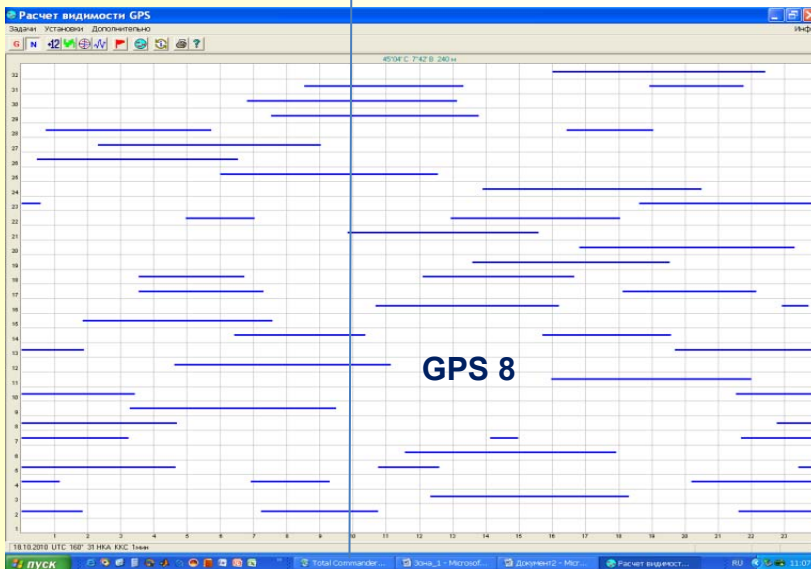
Расчет видимости GPS

Задачи Установки Дополнительно

Инф

G N +12

45°04' С; 7°42' В; 240 м

32
31
30
29
28
27
26
25
24
23
22
21
20
19
18
17
16
15
14
13
12
11
10
9
8
7
6
5
4
3
2
1

GPS 8

1 2 3 4 5 6 7 8 9 10 11 12 13 14 15 16 17 18 19 20 21 22 23

18.10.2018 UTC 160° 31 НКА ККС 1мин

пуск

Total Commander...

Зона_1 - Microsof...

Документ2 - Micr...

Расчет видимост...

RU

11:07